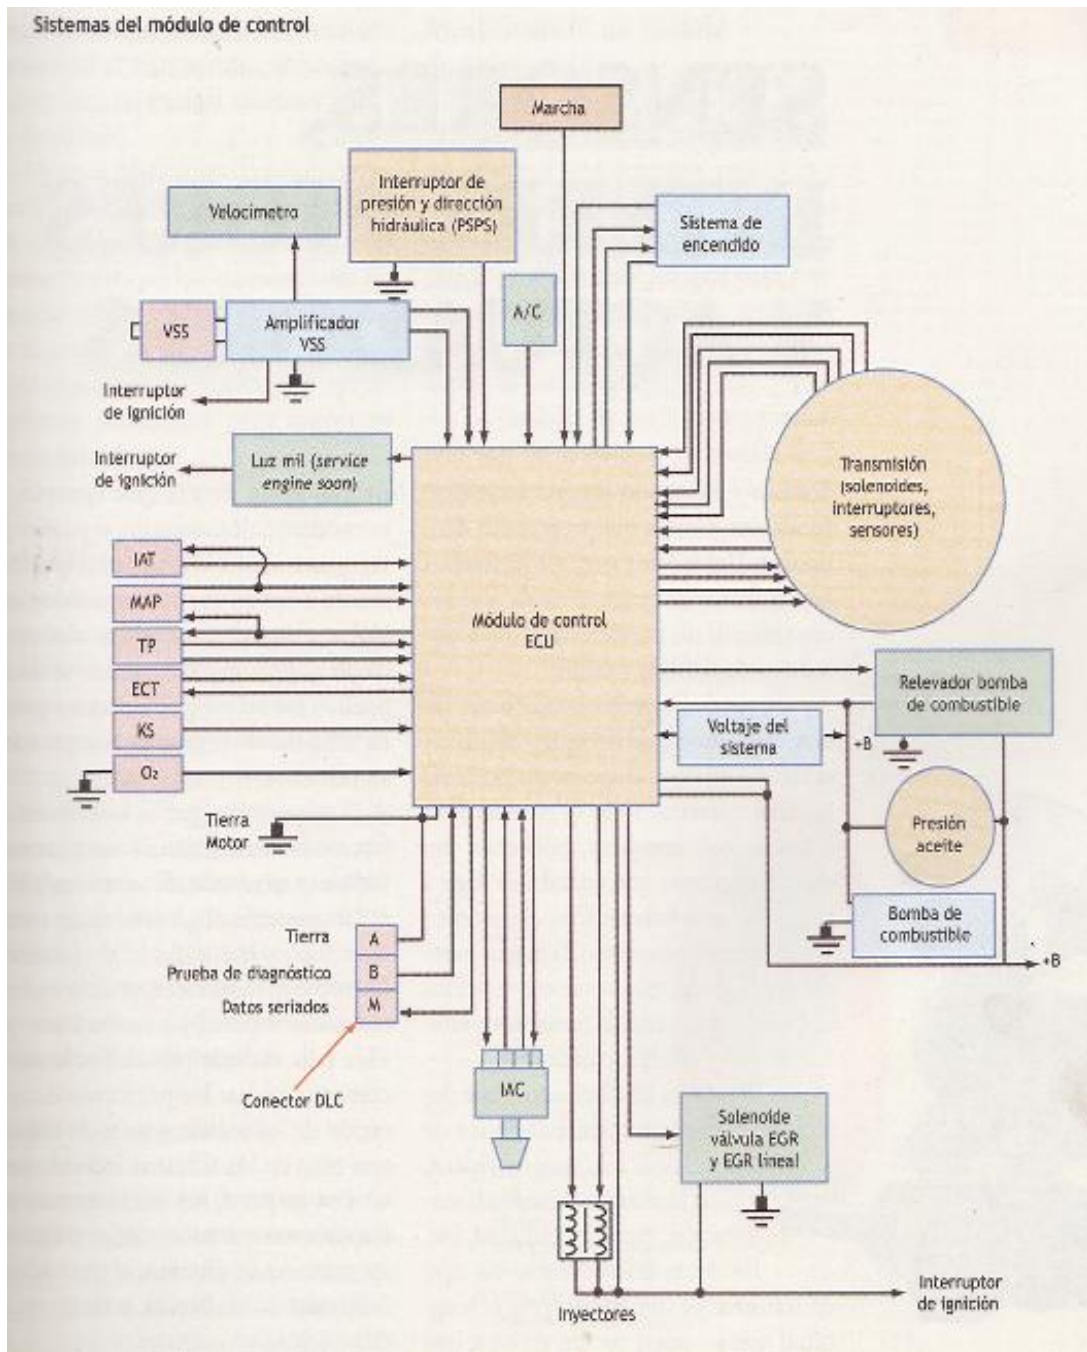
Sistemas del módulo de control

Marcha

Interruptor de presión y dirección hidráulica (PSPS)

Velocimetro

Sistema de encendido

A/C

VSS

Amplificador VSS

Interruptor de ignición

Interruptor de ignición

Luz mil (service engine soon)

Transmisión (solenoides, interruptores, sensores)

IAT

MAP

Módulo de control ECU

TP

ECT

Relevador bomba de combustible

KS

Voltaje del sistema

+B

$O_2$

Tierra Motor

Presión aceite

Bomba de combustible

Tierra

A

Prueba de diagnóstico

B

Datos seriados

M

+B

Conector DLC

IAC

Solenoide válvula EGR y EGR lineal

Interruptor de ignición

Inyectores